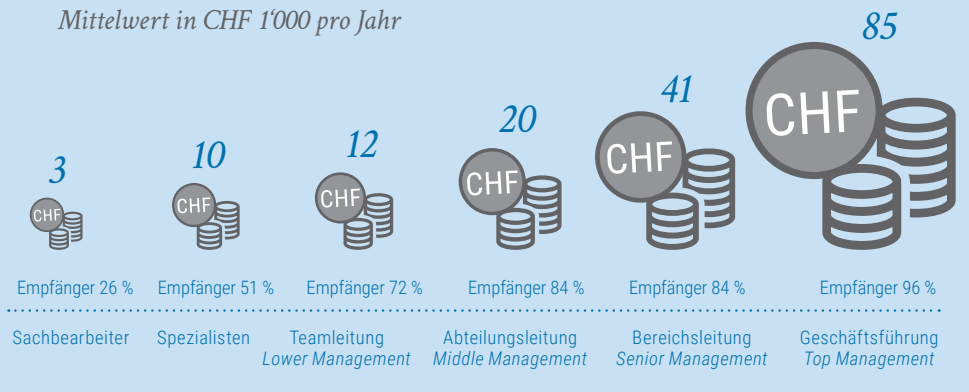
Mittelwert in CHF 1'000 pro Jahr

3
CHF
Empfänger 26 %
Sachbearbeiter

10
CHF
Empfänger 51 %
Spezialisten

12
CHF
Empfänger 72 %
Teamleitung
Lower Management

20
CHF
Empfänger 84 %
Abteilungsleitung
Middle Management

41
CHF
Empfänger 84 %
Bereichsleitung
Senior Management

85
CHF
Empfänger 96 %
Geschäftsführung
Top Management